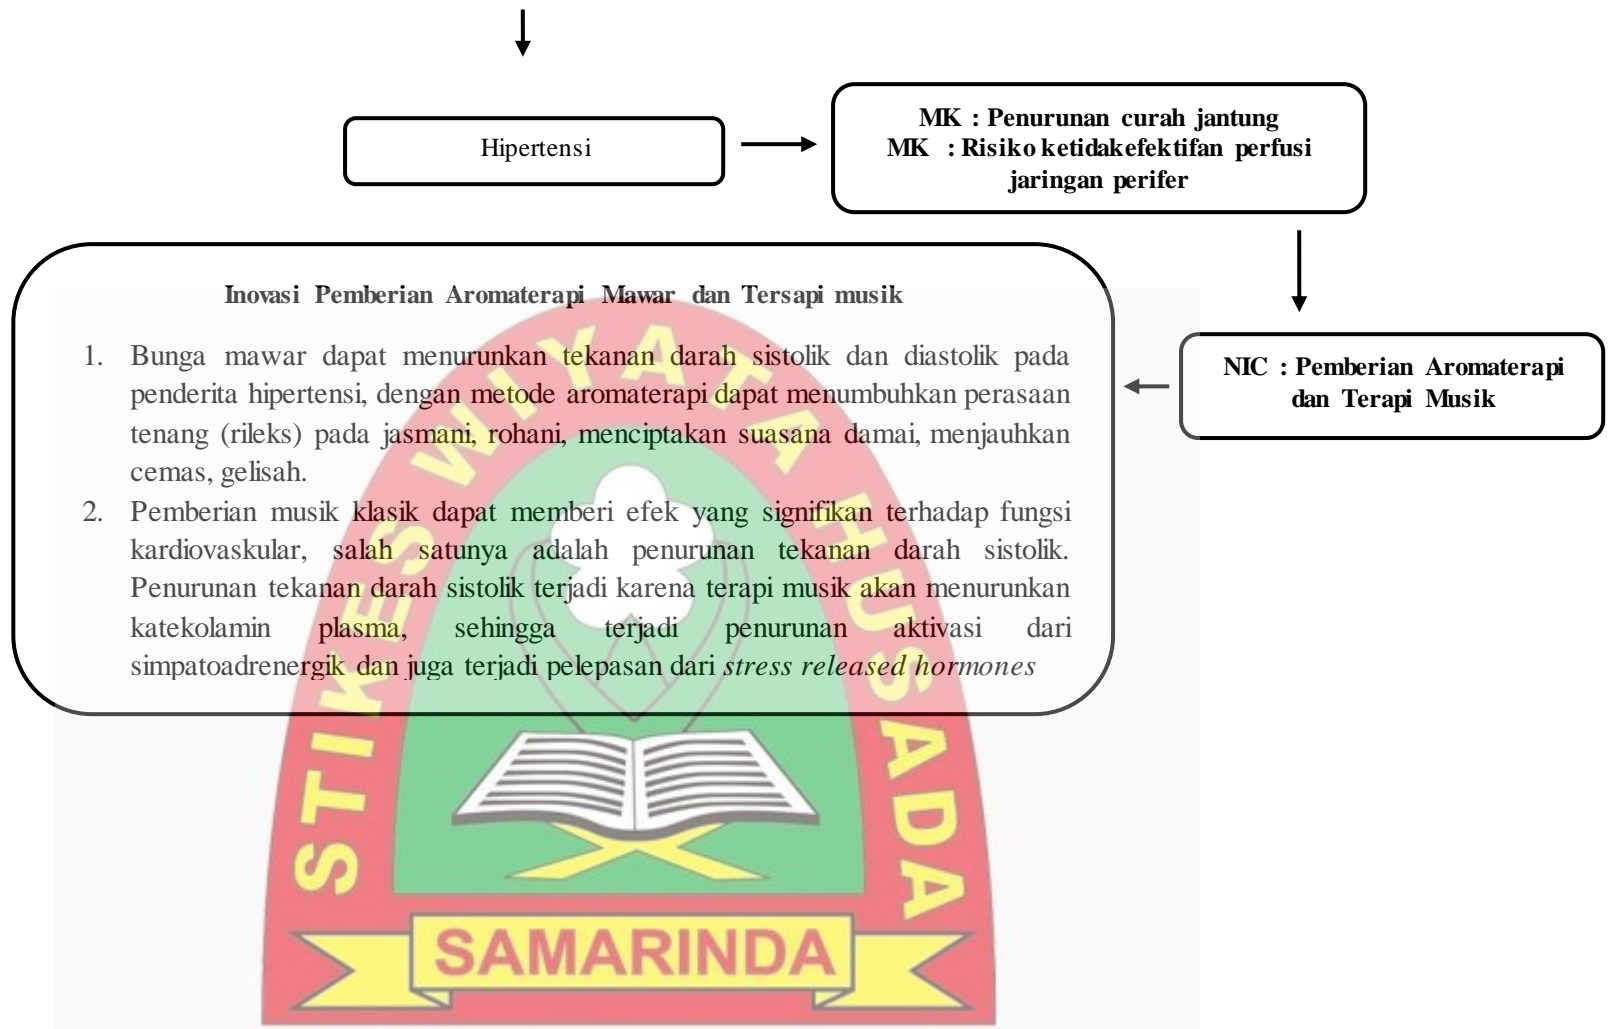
Hipertensi

MK : Penurunan curah jantung
MK : Risiko ketidakefektifan perfusi jaringan perifer

NIC : Pemberian Aromaterapi dan Terapi Musik

Inovasi Pemberian Aromaterapi Mawar dan Tersapi musik

1. Bunga mawar dapat menurunkan tekanan darah sistolik dan diastolik pada penderita hipertensi, dengan metode aromaterapi dapat menumbuhkan perasaan tenang (rileks) pada jasmani, rohani, menciptakan suasana damai, menjauhkan cemas, gelisah.
2. Pemberian musik klasik dapat memberi efek yang signifikan terhadap fungsi kardiovaskular, salah satunya adalah penurunan tekanan darah sistolik. Penurunan tekanan darah sistolik terjadi karena terapi musik akan menurunkan katekolamin plasma, sehingga terjadi penurunan aktivasi dari simpatoadrenergik dan juga terjadi pelepasan dari *stress released hormones*

STIKES WIYATA HUSADA
SAMARINDA